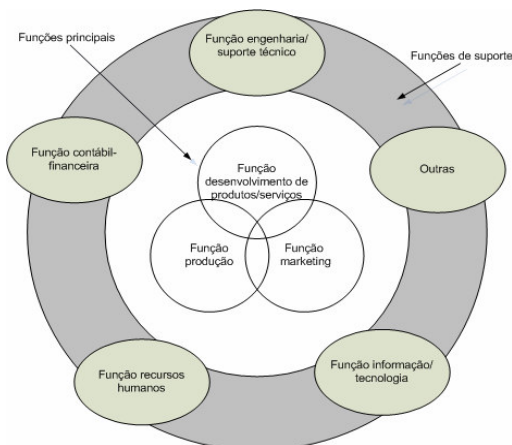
Funções principais

Função engenharia/ suporte técnico

Funções de suporte

Função contábil-financeira

Outras

Função desenvolvimento de produtos/serviços

Função produção

Função marketing

Função recursos humanos

Função informação/ tecnologia